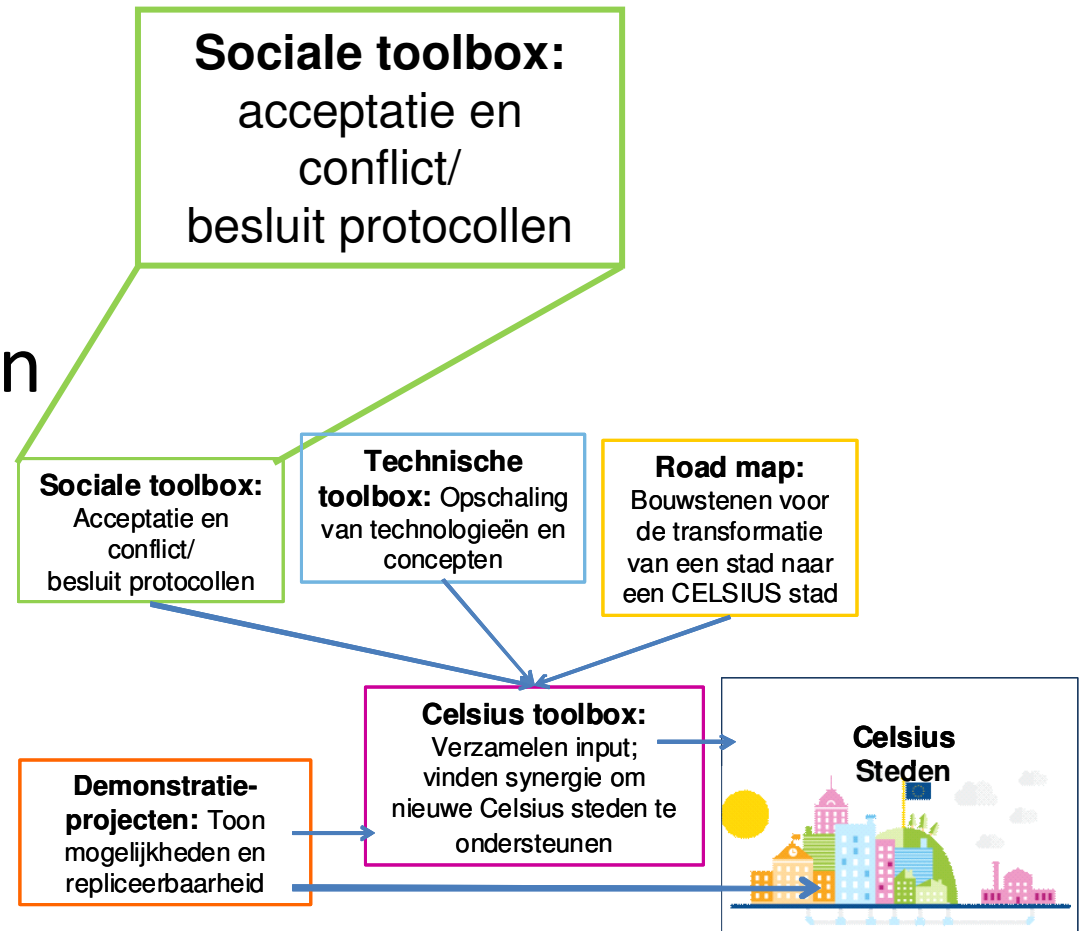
**Sociale toolbox:** acceptatie en conflict/ besluit protocollen

n

**Sociale toolbox:** Acceptatie en conflict/ besluit protocollen

**Technische toolbox:** Opschaling van technologieën en concepten

**Road map:** Bouwstenen voor de transformatie van een stad naar een CELSIUS stad

**Celsius toolbox:** Verzamelen input; vinden synergie om nieuwe Celsius steden te ondersteunen

**Celsius Steden**

**Demonstratie-projecten:** Toon mogelijkheden en repliceerbaarheid